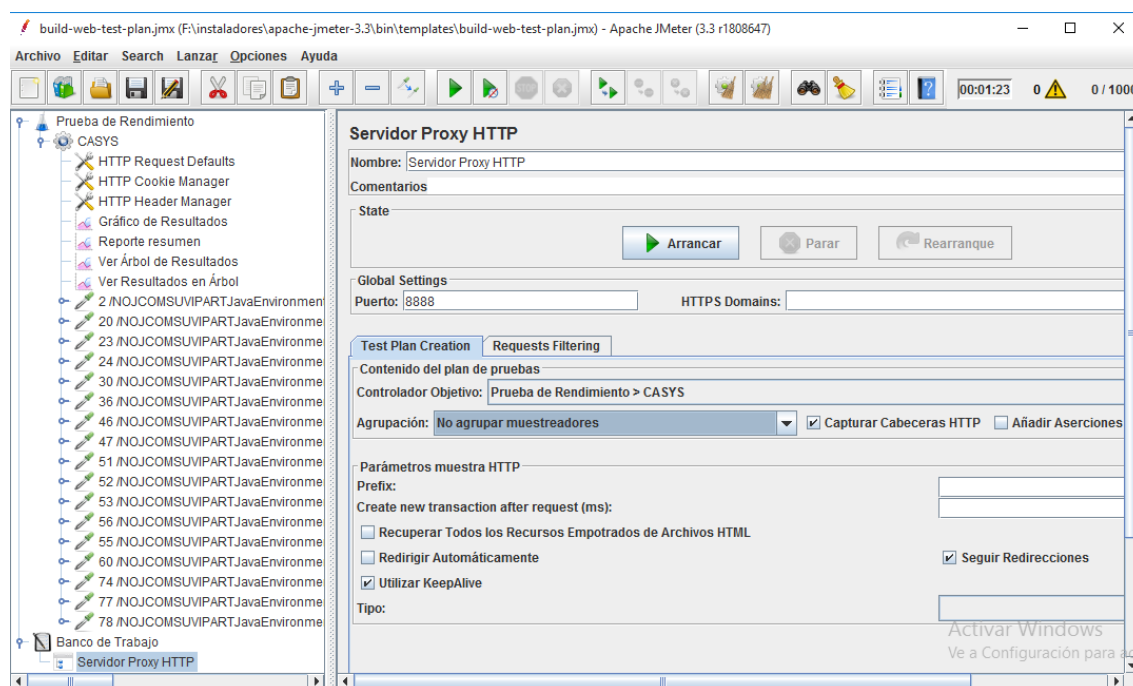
build-web-test-plan.jmx (F:\instaladores\apache-jmeter-3.3\bin\templates\build-web-test-plan.jmx) - Apache JMeter (3.3 r1808647)

Archivo Editar Search Lanzar Opciones Ayuda

00:01:23 0 0 / 1000

Prueba de Rendimiento
CASYS
HTTP Request Defaults
HTTP Cookie Manager
HTTP Header Manager
Gráfico de Resultados
Reporte resumen
Ver Árbol de Resultados
Ver Resultados en Árbol
2 /NOJCOMSUVIPARTJavaEnvironment
20 /NOJCOMSUVIPARTJavaEnvironme
23 /NOJCOMSUVIPARTJavaEnvironme
24 /NOJCOMSUVIPARTJavaEnvironme
30 /NOJCOMSUVIPARTJavaEnvironme
36 /NOJCOMSUVIPARTJavaEnvironme
46 /NOJCOMSUVIPARTJavaEnvironme
47 /NOJCOMSUVIPARTJavaEnvironme
51 /NOJCOMSUVIPARTJavaEnvironme
52 /NOJCOMSUVIPARTJavaEnvironme
53 /NOJCOMSUVIPARTJavaEnvironme
56 /NOJCOMSUVIPARTJavaEnvironme
55 /NOJCOMSUVIPARTJavaEnvironme
60 /NOJCOMSUVIPARTJavaEnvironme
74 /NOJCOMSUVIPARTJavaEnvironme
77 /NOJCOMSUVIPARTJavaEnvironme
78 /NOJCOMSUVIPARTJavaEnvironme
Banco de Trabajo
Servidor Proxy HTTP

Servidor Proxy HTTP

Nombre: Servidor Proxy HTTP

Comentarios

State

Arrancar Parar Rearranque

Global Settings

Puerto: 8888 HTTPS Domains:

Test Plan Creation Requests Filtering

Contenido del plan de pruebas

Controlador Objetivo: Prueba de Rendimiento > CASYS

Agrupación: No agrupar muestreadores Capturar Cabeceras HTTP Añadir Aserciones

Parámetros muestra HTTP

Prefix:

Create new transaction after request (ms):

Recuperar Todos los Recursos Empotrados de Archivos HTML

Redirigir Automáticamente Seguir Redirecciones

Utilizar KeepAlive

Tipo:

Activar Windows
Ve a Configuración para ac